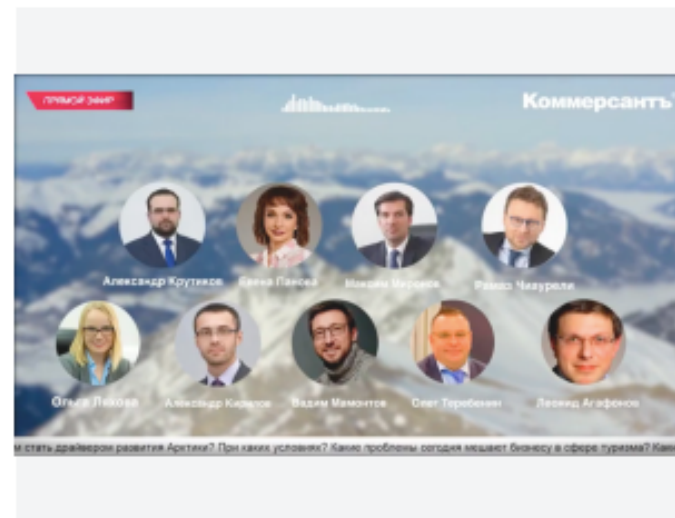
ПРЯМОЙ ЭФИР

Коммерсантъ

Александр Крутиков
Елена Панова
Максим Миронов
Реваз Чихурели

Ольга Лякова
Александр Кирилов
Вадим Мамонтов
Олег Теребенин
Леонид Агафонов

м стать драйвером развития Арктики? При каких условиях? Какие проблемы сегодня мешают бизнесу в сфере туризма? Как